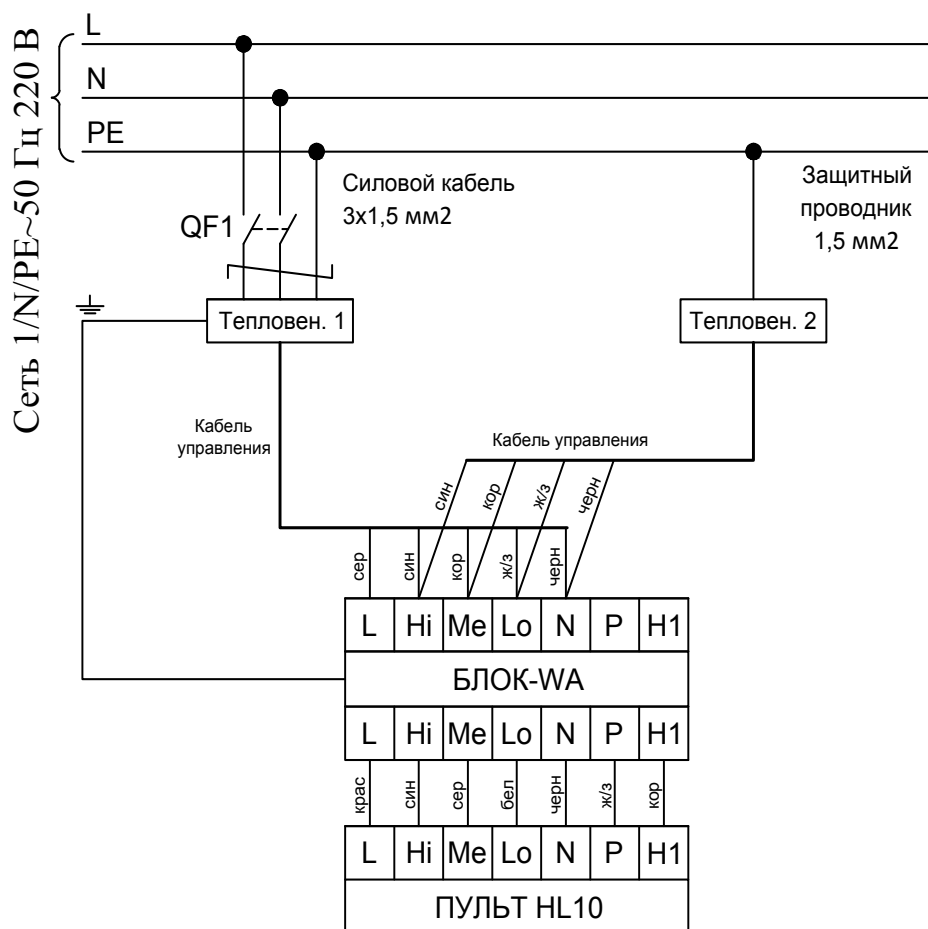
Сеть 1/N/PE~50 Гц 220 В

L
N
PE

Силовой кабель
3х1,5 мм2

Защитный проводник
1,5 мм2

QF1

Тепловен. 1

Тепловен. 2

Кабель управления

Кабель управления

син
кор
ж/з
черн

сер
син
кор
ж/з
черн

| L | Hi | Me | Lo | N | P | H1 |
|---|---|---|---|---|---|---|

БЛОК-WA

| L | Hi | Me | Lo | N | P | H1 |
|---|---|---|---|---|---|---|

крас
син
сер
бел
черн
ж/з
кор

| L | Hi | Me | Lo | N | P | H1 |
|---|---|---|---|---|---|---|

ПУЛЬТ HL10